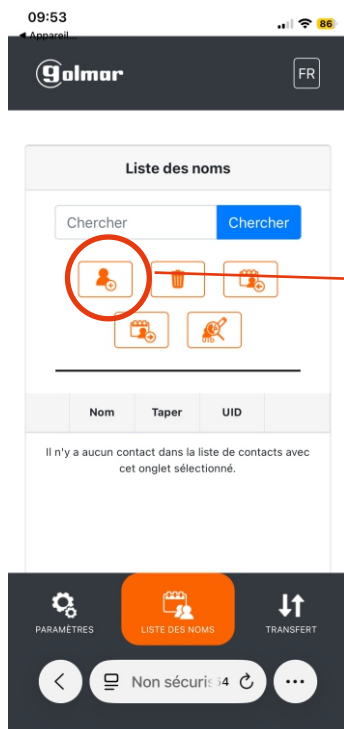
09:53
◀ Appareil
86

Golmar

FR

Liste des noms

Chercher
Chercher

| | Nom | Taper | UID | |
|---|---|---|---|---|

Il n'y a aucun contact dans la liste de contacts avec cet onglet sélectionné.

PARAMÈTRES
LISTE DES NOMS
TRANSFERT

Non sécuris 4